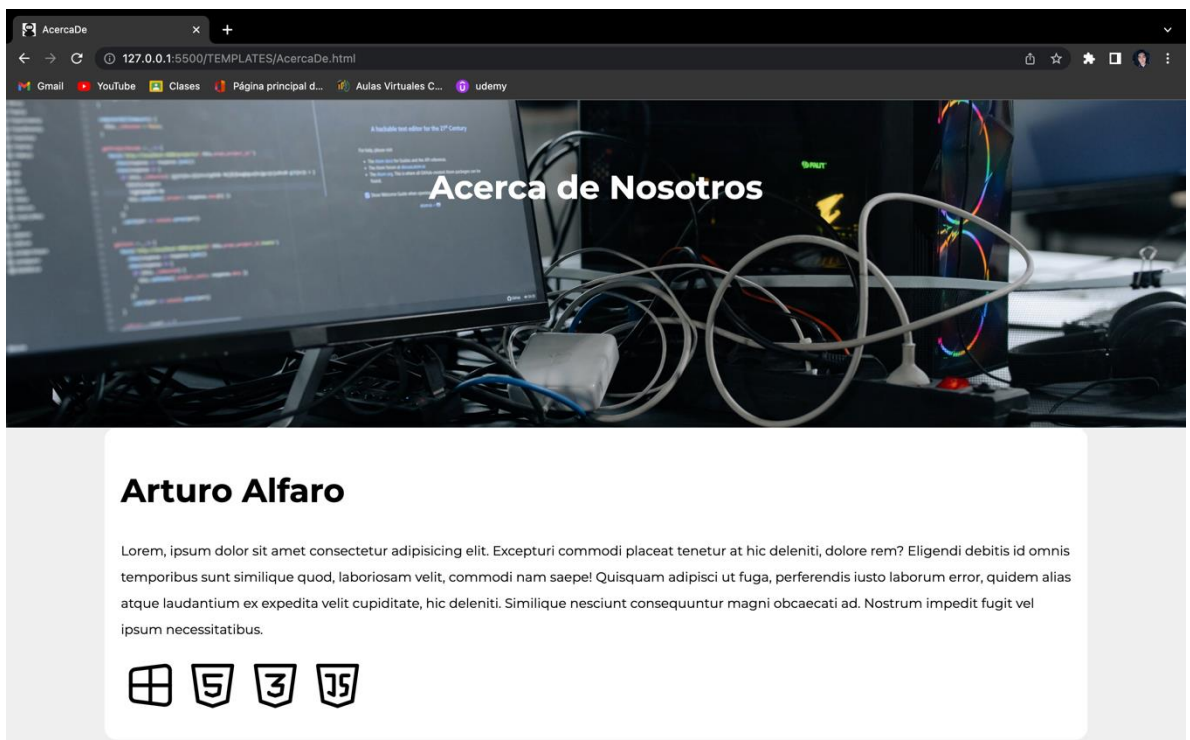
AcercaDe
127.0.0.1:5500/TEMPLATES/AcercaDe.html
Gmail YouTube Clases Página principal d... Aulas Virtuales C... udemy

Acerca de Nosotros

Arturo Alfaro

Lorem, ipsum dolor sit amet consectetur adipisicing elit. Excepturi commodi placeat tenetur at hic deleniti, dolore rem? Eligendi debitis id omnis temporibus sunt similique quod, laboriosam velit, commodi nam saepe! Quisquam adipisci ut fuga, perferendis iusto laborum error, quidem alias atque laudantium ex expedita velit cupiditate, hic deleniti. Similique nesciunt consequuntur magni obcaecati ad. Nostrum impedit fugit vel ipsum necessitatibus.

5 3 JS